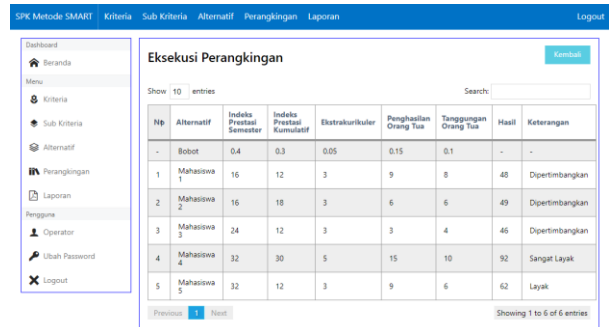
SPK Metode SMART Kriteria Sub Kriteria Alternatif Perangkingan Laporan Logout

Dashboard
Beranda
Menu
Kriteria
Sub Kriteria
Alternatif
Perangkingan
Laporan
Pengguna
Operator
Ubah Password
Logout

Eksekusi Perangkingan

Kembali

Show 10 entries

Search:

| No | Alternatif | Indeks Prestasi Semester | Indeks Prestasi Kumulatif | Ekstrakurikuler | Penghasilan Orang Tua | Tanggungan Orang Tua | Hasil | Keterangan |
|---|---|---|---|---|---|---|---|---|
| - | Bobot | 0.4 | 0.3 | 0.05 | 0.15 | 0.1 | - | - |
| 1 | Mahasiswa 1 | 16 | 12 | 3 | 9 | 8 | 48 | Dipertimbangkan |
| 2 | Mahasiswa 2 | 16 | 18 | 3 | 6 | 6 | 49 | Dipertimbangkan |
| 3 | Mahasiswa 3 | 24 | 12 | 3 | 3 | 4 | 46 | Dipertimbangkan |
| 4 | Mahasiswa 4 | 32 | 30 | 5 | 15 | 10 | 92 | Sangat Layak |
| 5 | Mahasiswa 5 | 32 | 12 | 3 | 9 | 6 | 62 | Layak |

Previous 1 Next

Showing 1 to 6 of 6 entries